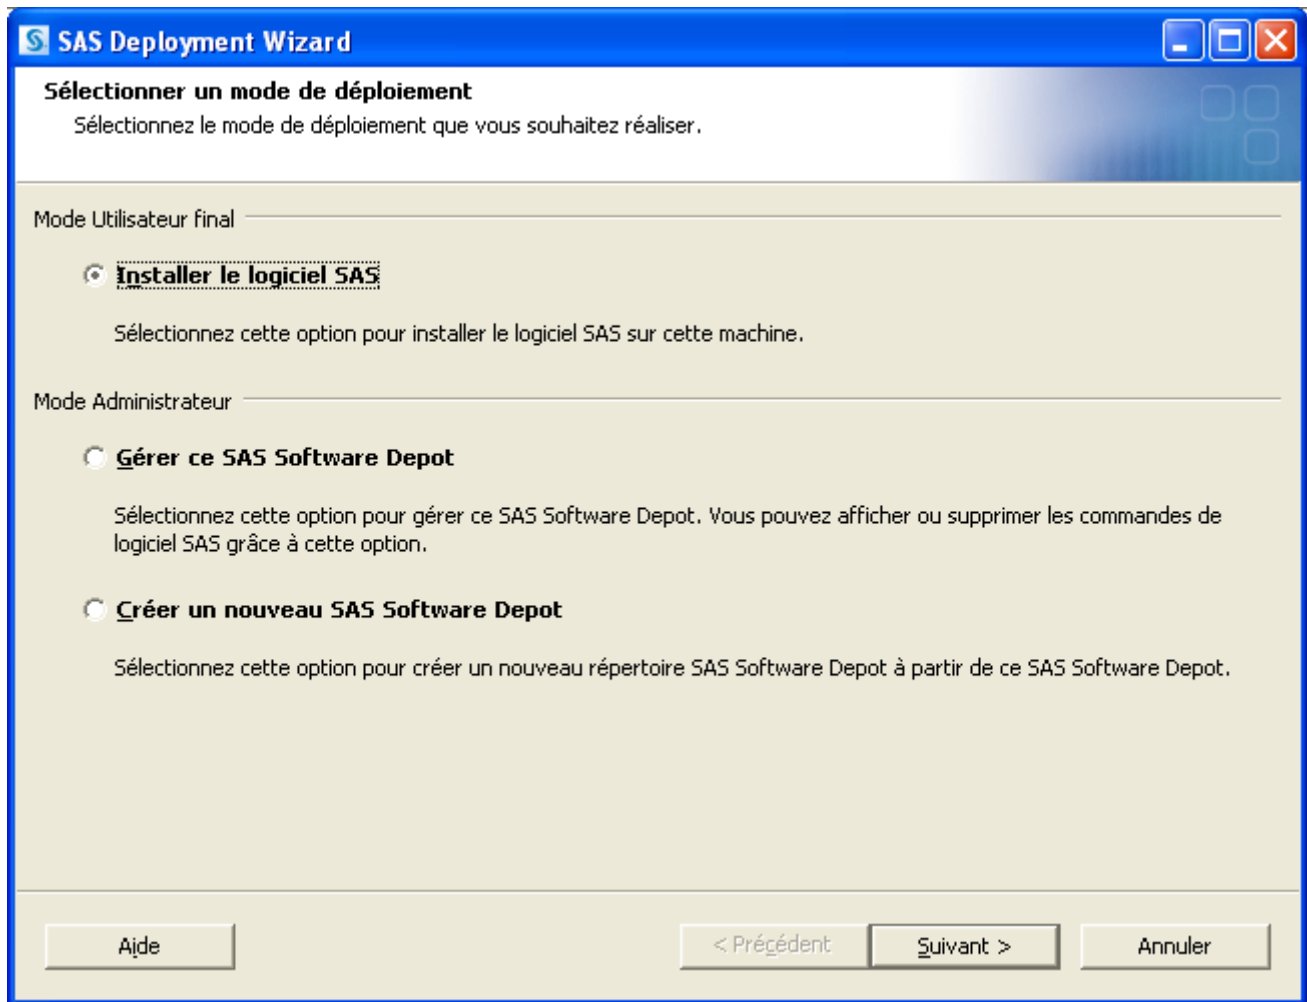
SAS Deployment Wizard

Sélectionner un mode de déploiement
Sélectionnez le mode de déploiement que vous souhaitez réaliser.

Mode Utilisateur final

Installer le logiciel SAS

Sélectionnez cette option pour installer le logiciel SAS sur cette machine.

Mode Administrateur

Gérer ce SAS Software Depot

Sélectionnez cette option pour gérer ce SAS Software Depot. Vous pouvez afficher ou supprimer les commandes de logiciel SAS grâce à cette option.

Créer un nouveau SAS Software Depot

Sélectionnez cette option pour créer un nouveau répertoire SAS Software Depot à partir de ce SAS Software Depot.

Aide

< Précédent

Suivant >

Annuler